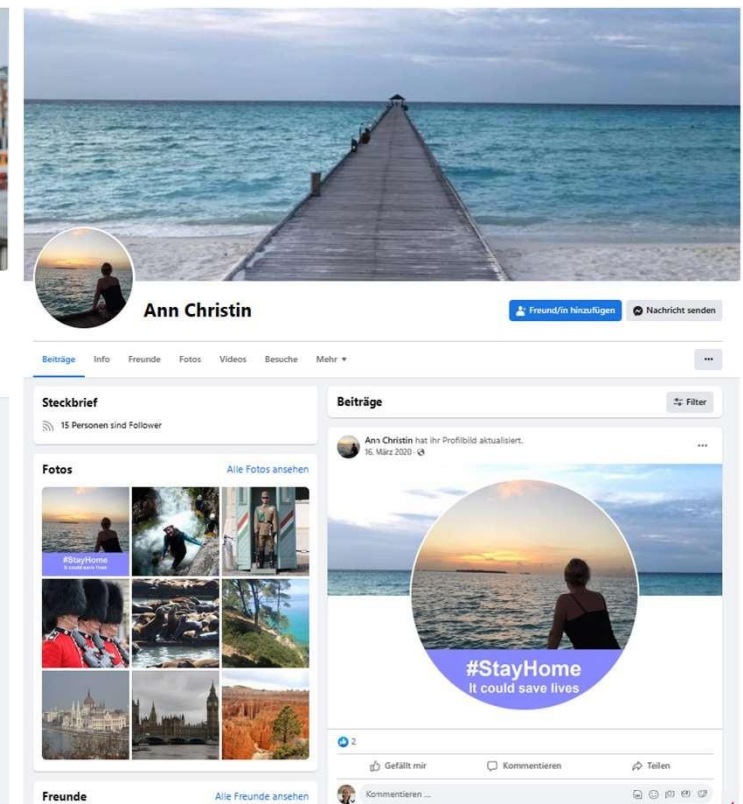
Ann Christin

Freund/in hinzufügen

Nachricht senden

Beiträge Info Freunde Fotos Videos Besuche Mehr ▾

...

Steckbrief

15 Personen sind Follower

Fotos

Alle Fotos ansehen

#StayHome
It could save lives

Freunde

Alle Freunde ansehen

Beiträge

Filter

Ann Christin hat ihr Profilbild aktualisiert.
16. März 2020 ·

...

#StayHome
It could save lives

2

Gefällt mir

Kommentieren

Teilen

Kommentieren ...